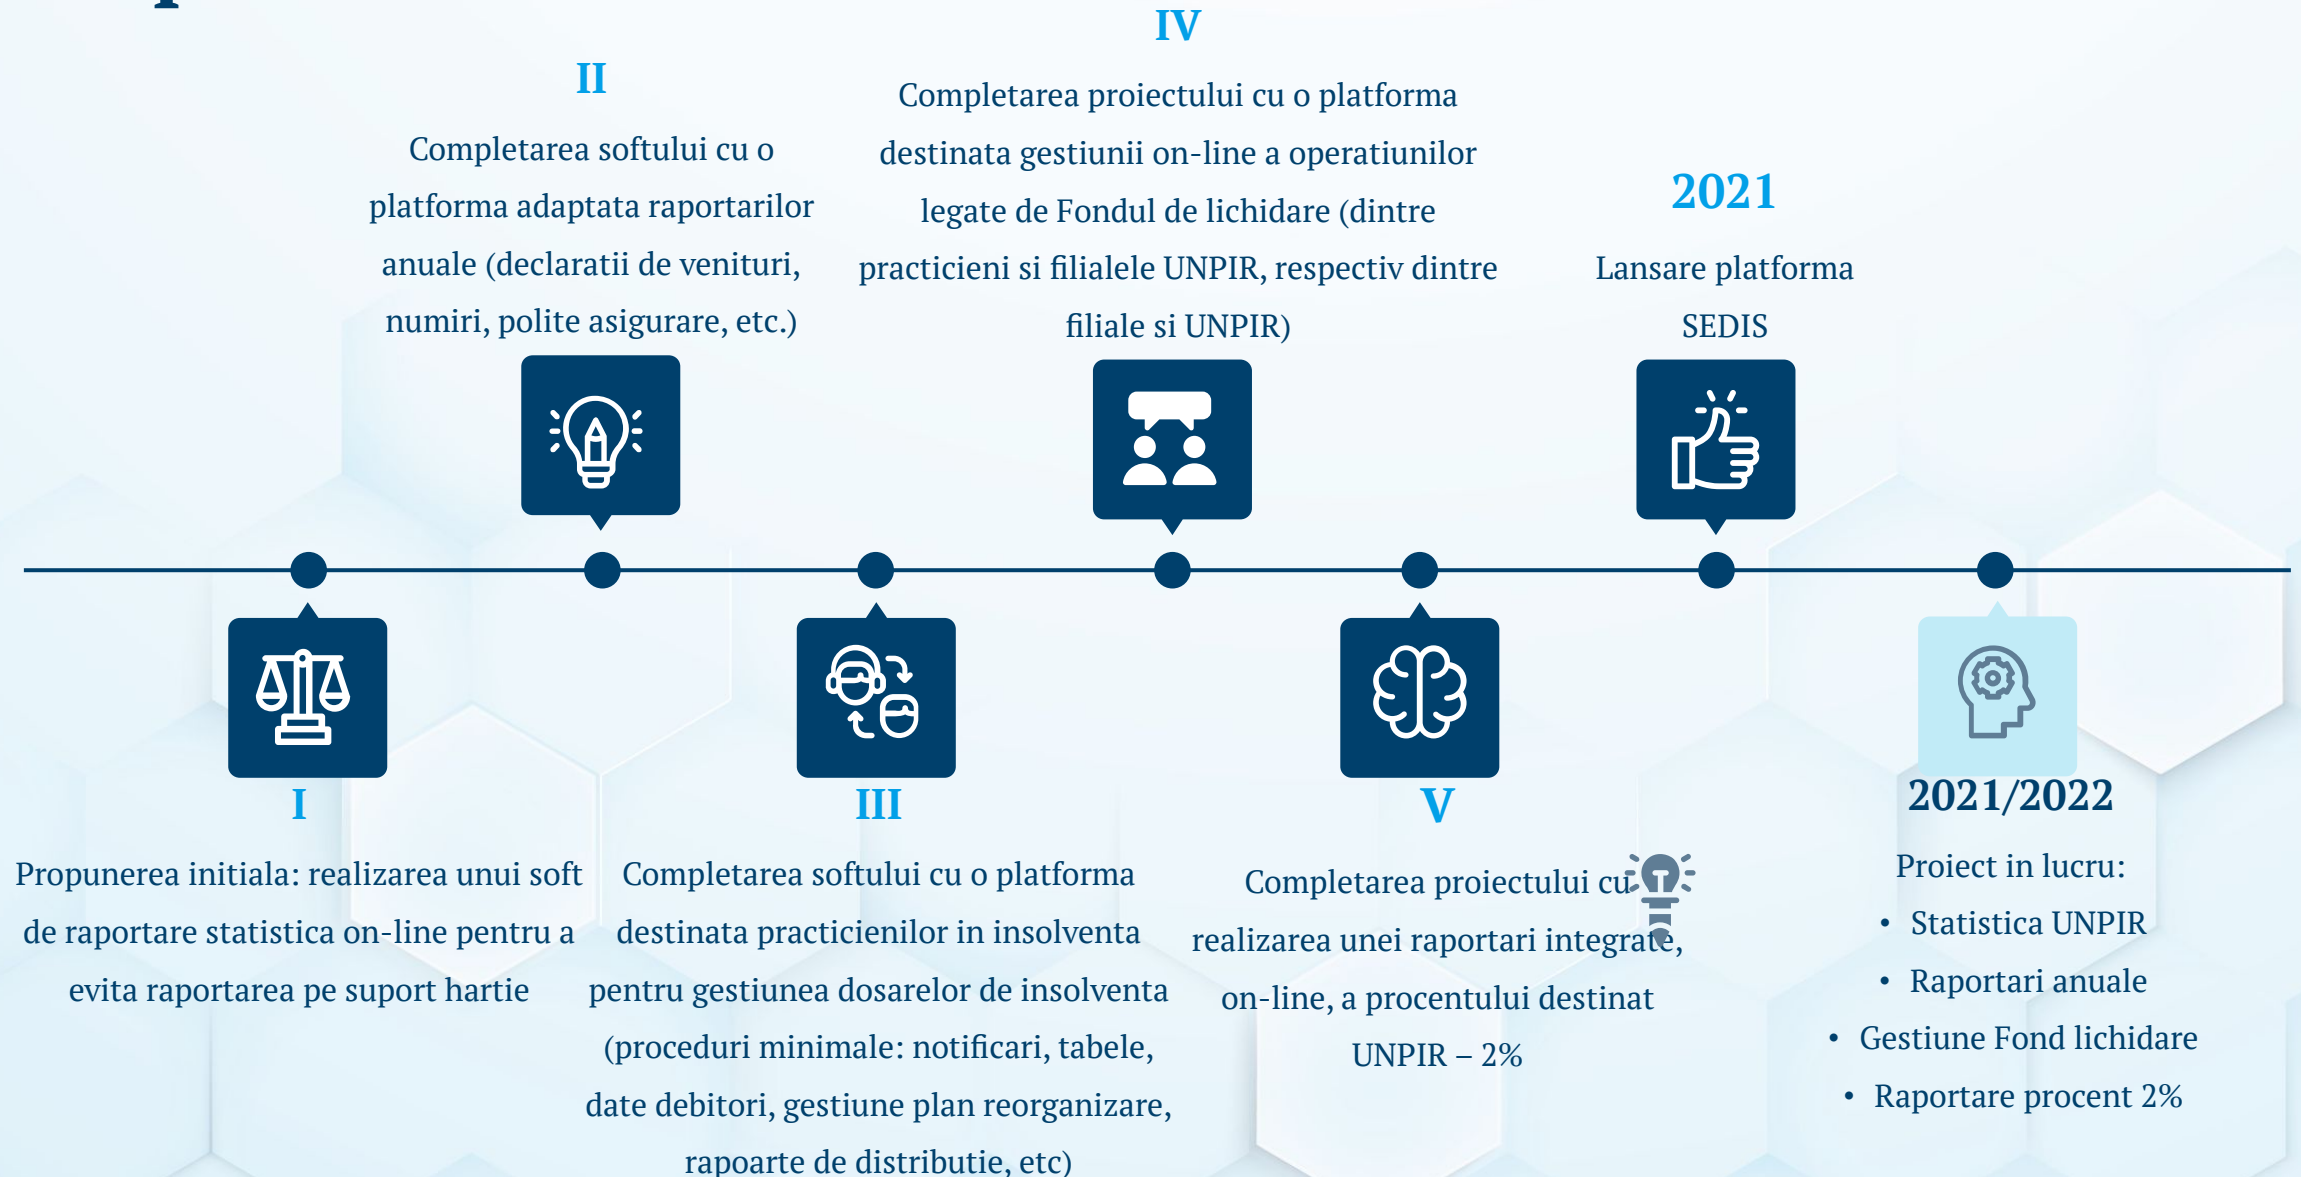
II

Completarea softului cu o platforma adaptata raportarilor anuale (declaratii de venituri, numiri, polite asigurare, etc.)

IV

Completarea proiectului cu o platforma destinata gestiunii on-line a operatiunilor legate de Fondul de lichidare (dintre practicieni si filialele UNPIR, respectiv dintre filiale si UNPIR)

2021

Lansare platforma SEDIS

I

Propunerea initiala: realizarea unui soft de raportare statistica on-line pentru a evita raportarea pe suport hartie

III

Completarea softului cu o platforma destinata practicienilor in insolventa pentru gestiunea dosarelor de insolventa (proceduri minimale: notificari, tabele, date debitori, gestiune plan reorganizare, rapoarte de distributie, etc)

V

Completarea proiectului cu realizarea unei raportari integrate, on-line, a procentului destinat UNPIR – 2%

2021/2022

Proiect in lucru:
• Statistica UNPIR
• Raportari anuale
• Gestiune Fond lichidare
• Raportare procent 2%